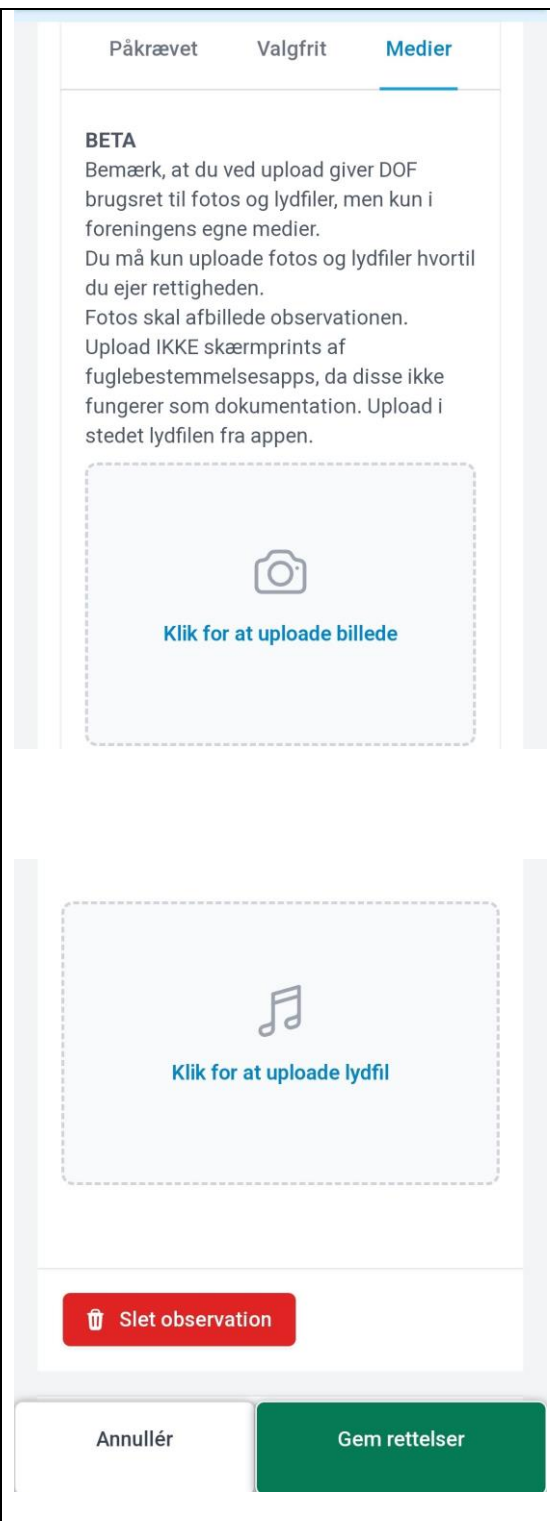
Påkrævet Valgfrit Medier

BETA
Bemærk, at du ved upload giver DOF brugsret til fotos og lydfiler, men kun i foreningens egne medier.
Du må kun uploade fotos og lydfiler hvortil du ejer rettigheden.
Fotos skal afbillede observationen.
Upload IKKE skærmprints af fuglebestemmelsesapps, da disse ikke fungerer som dokumentation. Upload i stedet lydfilen fra appen.

Klik for at uploade billede

Klik for at uploade lydfil

Slet observation

Annullér

Gem rettelser